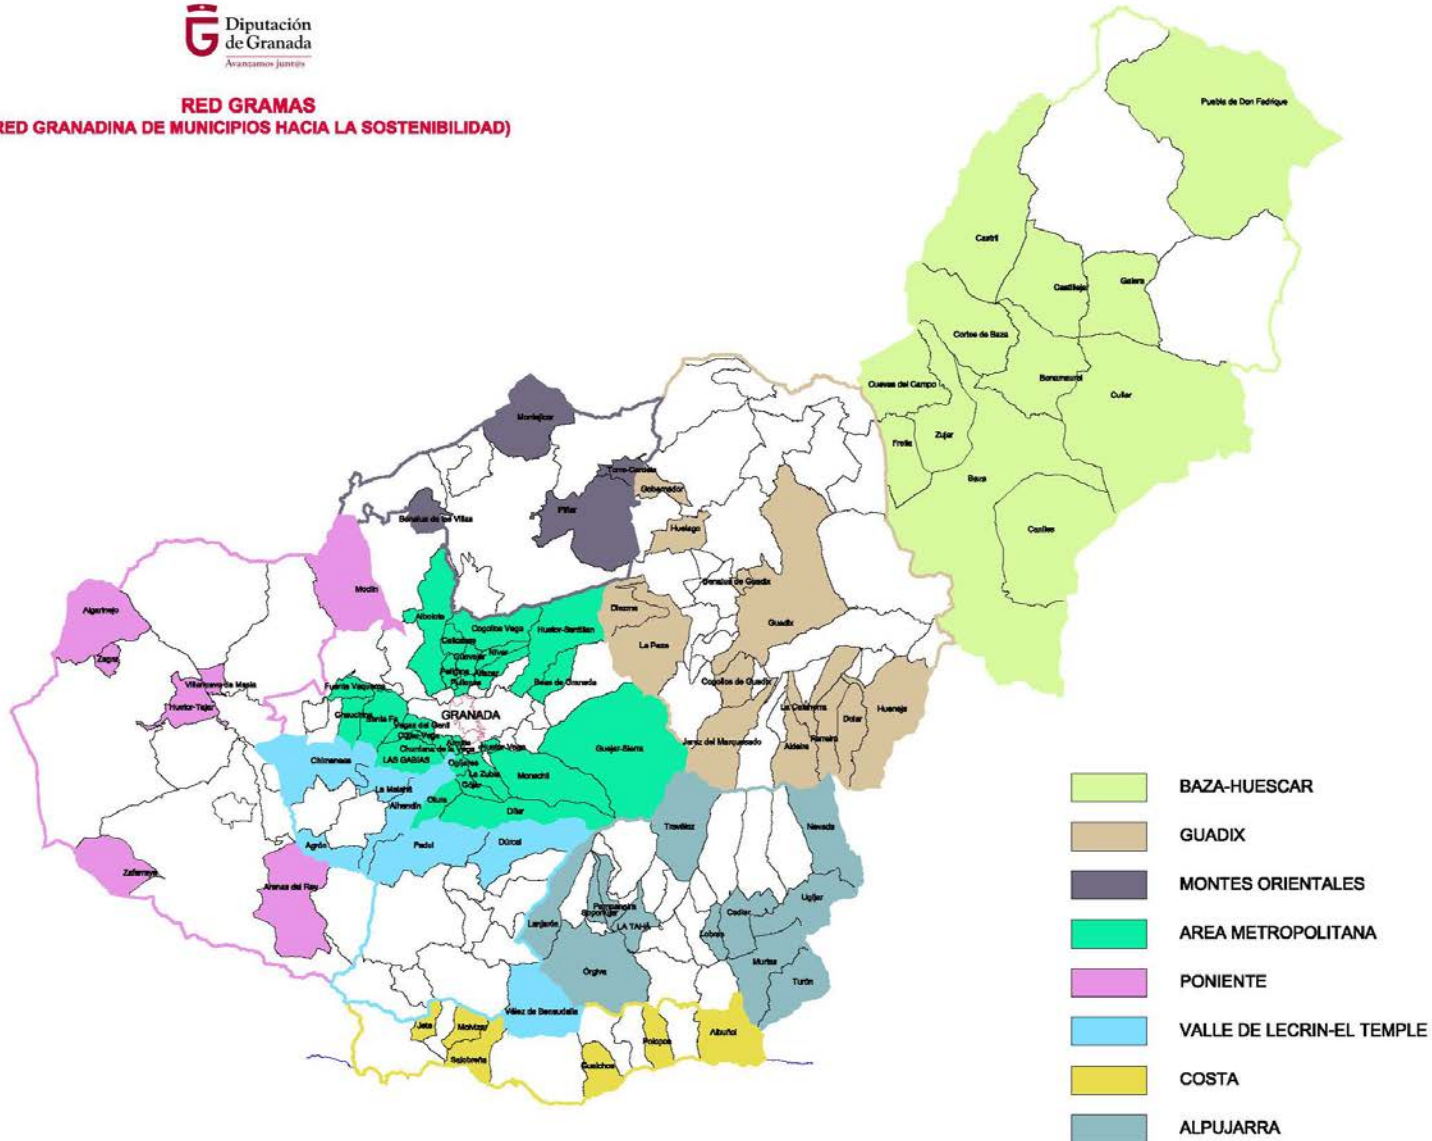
Diputación de Granada
Avanzamos juntos

RED GRAMAS
RED GRANADINA DE MUNICIPIOS HACIA LA SOSTENIBILIDAD)

Puebla de Don Fadrique
Castril
Castilléjar
Galera
Cortes de Baza
Benamaurel
Cuevas del Campo
Cúllar
Freila
Zújar
Baza
Caniles
Montejícar
Torre-Cardela
Gobernador
Benalúa de las Villas
Píñar
Huélago
Moclín
Beas de Guadix
Darro
Guadix
Algarinejo
Albolote
Cogollos Vega
Huétor-Santillán
Calicasas
Güevéjar
Nívar
Zagra
Peligros
Alfacar
Pulianas
Beas de Granada
La Peza
Villanueva de Mesía
Fuente Vaqueros
Cogollos de Guadix
Huétor-Tájar
Chauchina
Santa Fe
Vegas del Genil
GRANADA
La Calahorra
Dólar
Huéneja
Cájar-Vega
Churriana de la Vega
Huétor-Vega
Güéjar-Sierra
Jerez del Marquesado
Aldeire
Ferreira
Chimeneas
LAS GABIAS
Ogíjares
La Zubia
Monachil
Gójar
La Malahá
Otura
Alhendín
Dílar
Trevélez
Nevada
Agrón
Padul
Dúrcal
Zafarraya
Arenas del Rey
Pampaneira
Bubión
LA TAHA
Cádiar
Ugíjar
Lanjarón
Lobras
Murtas
Órgiva
Turón
Vélez de Benaudalla
Jete
Molvízar
Albuñol
Polopos
Salobreña
Gualchos

BAZA-HUESCAR
GUADIX
MONTES ORIENTALES
AREA METROPOLITANA
PONIENTE
VALLE DE LECRIN-EL TEMPLE
COSTA
ALPUJARRA